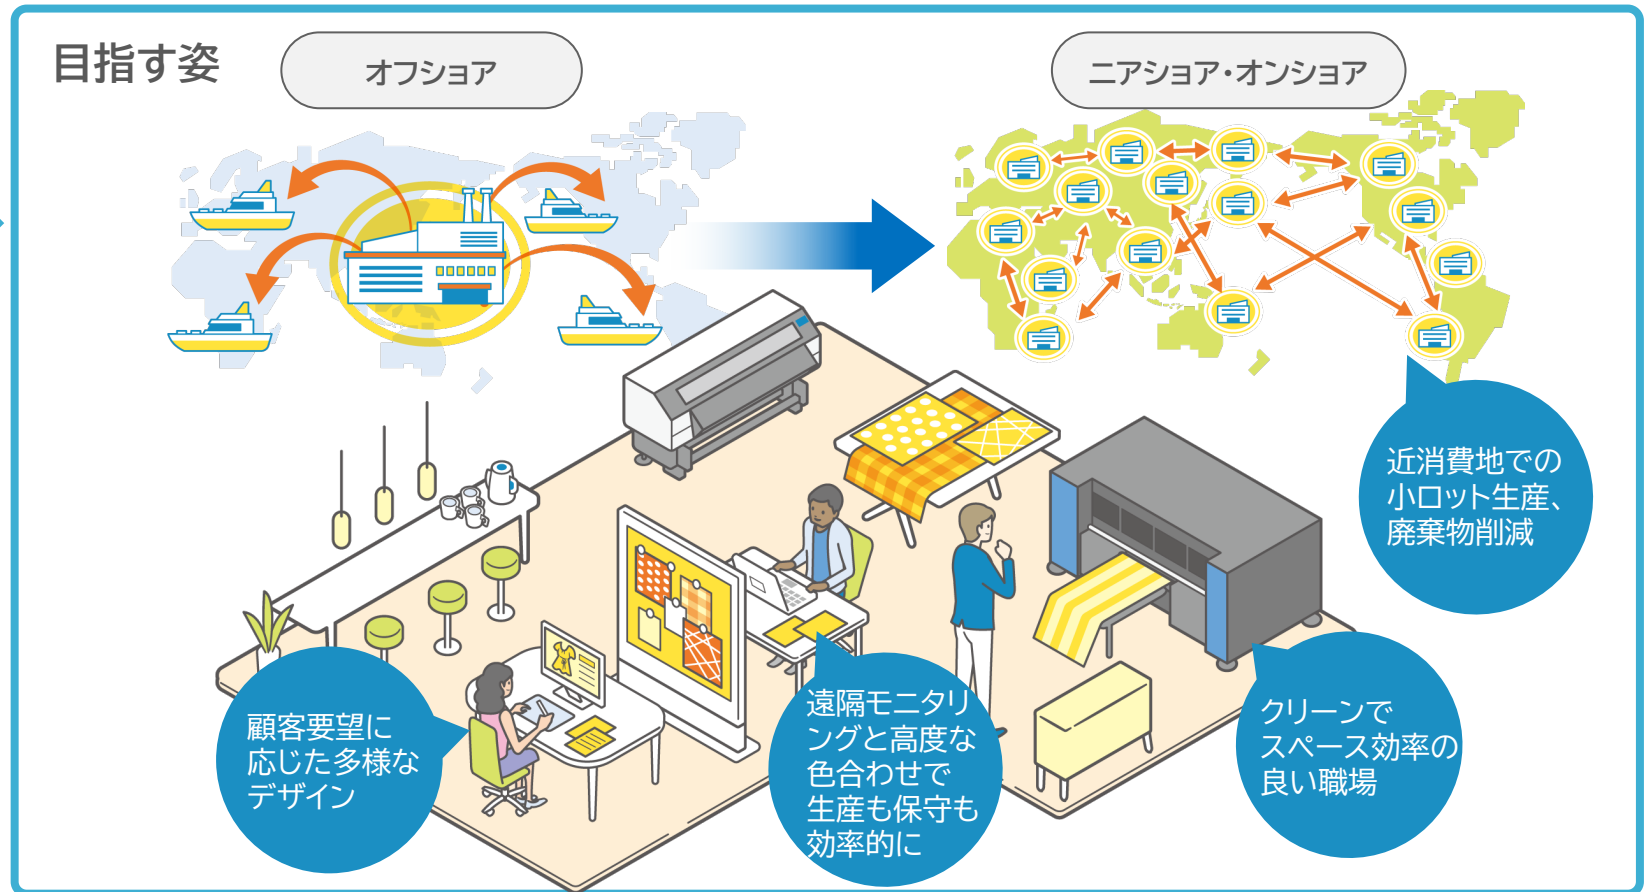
目指す姿

オフショア

ニアショア・オンショア

近消費地での小ロット生産、廃棄物削減

顧客要望に応じた多様なデザイン

遠隔モニタリングと高度な色合わせで生産も保守も効率的に

クリーンでスペース効率の良い職場